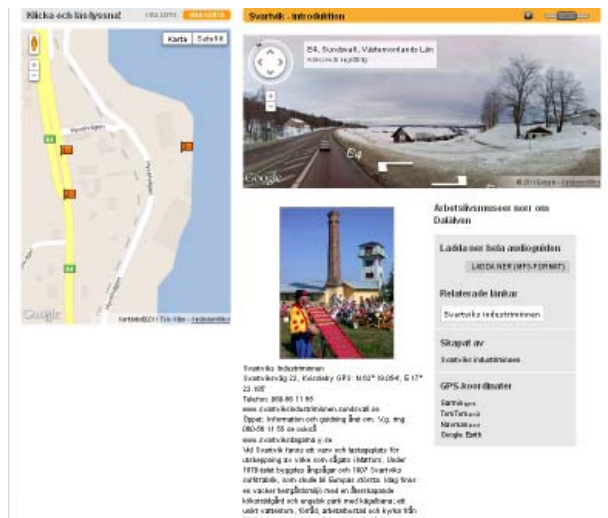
Klicka och lästyssna!

Karta Satellit

Nyvallsvägen

E4

E4

Google

Kartdata ©2011 Tele Atlas - Användarvillkor

Svartvik - introduktion

E4, Sundsvall, Västernorrlands Län

E4

Google

© 2011 Google - Användarvillkor

Arbetslivsmuseer norr om Dalälven

Ladda ner hela audioguiden

LADDA NER (MP3-FORMAT)

Relaterade länkar

Svartviks Industriminnen

Skapat av

Svartviks Industriminnen

GPS-koordinater

Garmin

TomTom

Navman

Google Earth

Svartviks Industriminnen
Svartviksväg 22, Kvissleby GPS: N 62° 19.054', E 17° 22.105'
Telefon: 060-56 11 55
www.svartviksindustriminnen.sundsvall.se
Öppet: Information och guidning året om. V.g. ring 060-56 11 55 en oskcd.
www.svartviksdagarna.y.se
Vid Svartvik fanns ett varv och lastageplats för skeppning av virke som sågats i Mattfors. Under 1870-talet byggdes ångsågen och 1907 Svartviks sulfitfabrik, som skulle bli Europas största. Idag finns en vacker bergslänmiljö med en återskapande kökensträdgård och engelsk park med kägelbana, ett unikt vattentorn, 16rfåd, arbetarbostad och kyrka från